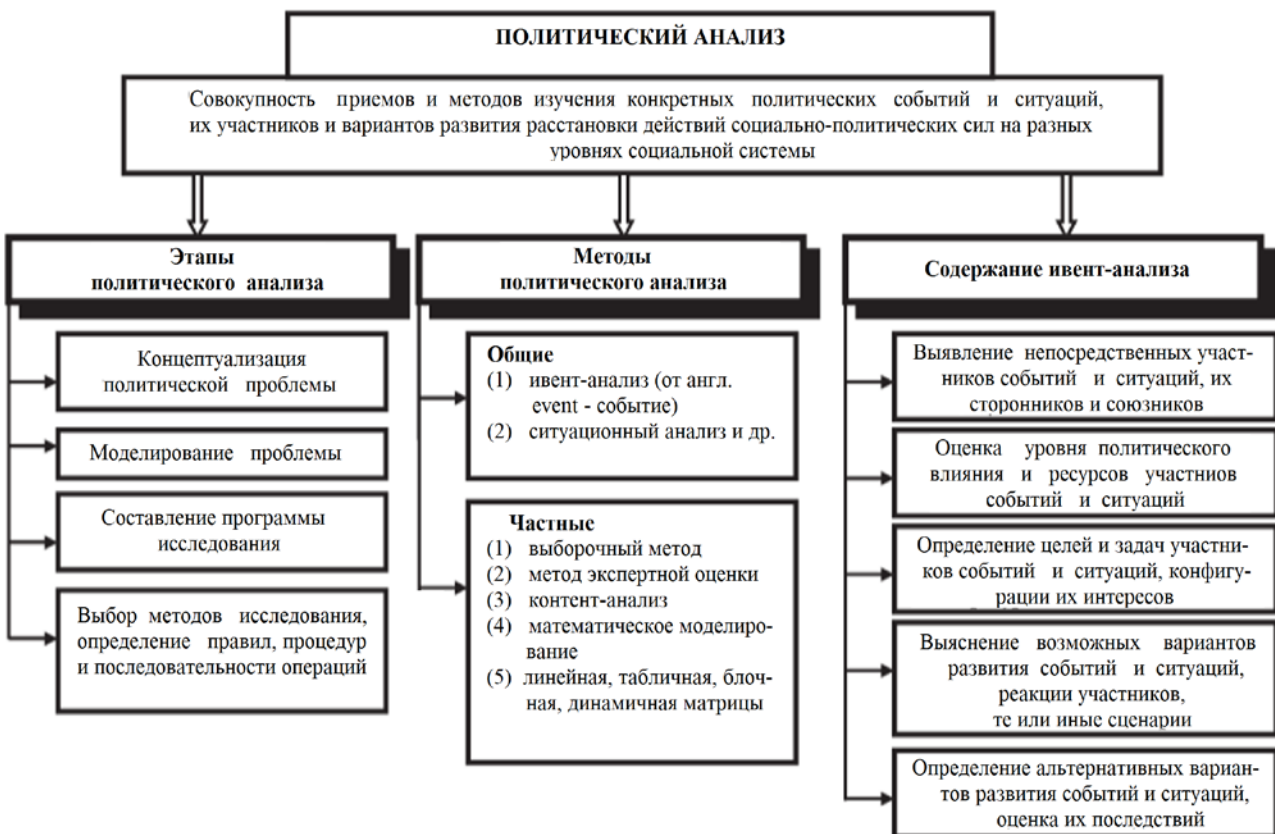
ПОЛИТИЧЕСКИЙ АНАЛИЗ

Совокупность приемов и методов изучения конкретных политических событий и ситуаций, их участников и вариантов развития расстановки действий социально-политических сил на разных уровнях социальной системы

Этапы политического анализа

Концептуализация политической проблемы

Моделирование проблемы

Составление программы исследования

Выбор методов исследования, определение правил, процедур и последовательности операций

Методы политического анализа

Общие
(1) ивент-анализ (от англ. event - событие)
(2) ситуационный анализ и др.

Частные
(1) выборочный метод
(2) метод экспертной оценки
(3) контент-анализ
(4) математическое моделирование
(5) линейная, табличная, блочная, динамичная матрицы

Содержание ивент-анализа

Выявление непосредственных участников событий и ситуаций, их сторонников и союзников

Оценка уровня политического влияния и ресурсов участнив событий и ситуаций

Определение целей и задач участников событий и ситуаций, конфигурации их интересов

Выяснение возможных вариантов развития событий и ситуаций, реакции участников, те или иные сценарии

Определение альтернативных вариантов развития событий и ситуаций, оценка их последствий